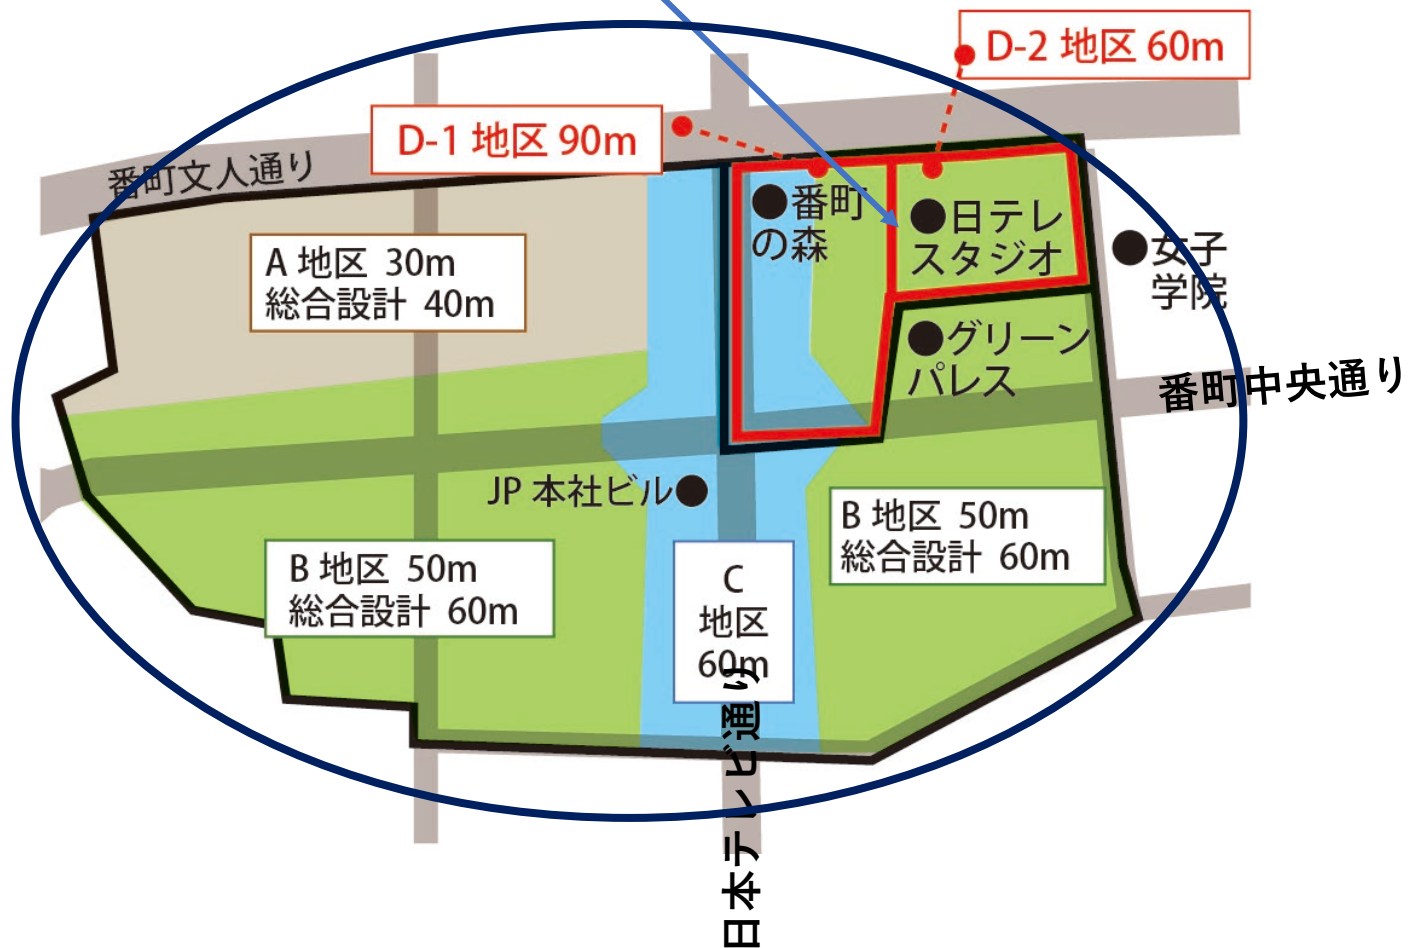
D-2 地区 60m

D-1 地区 90m

番町文人通り

●番町の森

●日テレスタジオ

●女子学院

A 地区 30m
総合設計 40m

●グリーンパレス

番町中央通り

JP 本社ビル●

B 地区 50m
総合設計 60m

B 地区 50m
総合設計 60m

C
地区
60m

日本テレビ通り